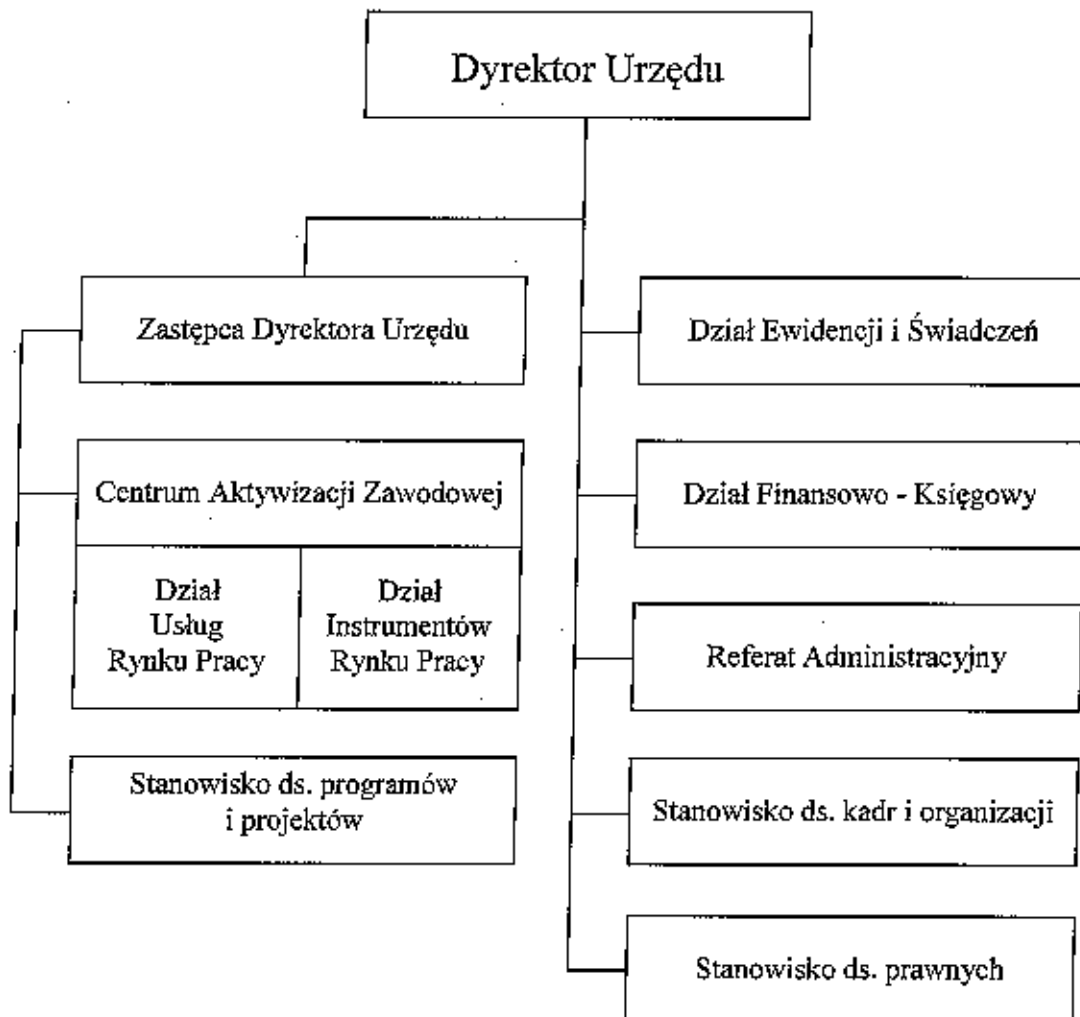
Dyrektor Urzędu

Zastępca Dyrektora Urzędu

Centrum Aktywizacji Zawodowej

Dział Usług Rynku Pracy

Dział Instrumentów Rynku Pracy

Stanowisko ds. programów i projektów

Dział Ewidencji i Świadczeń

Dział Finansowo - Księgowy

Referat Administracyjny

Stanowisko ds. kadr i organizacji

Stanowisko ds. prawnych